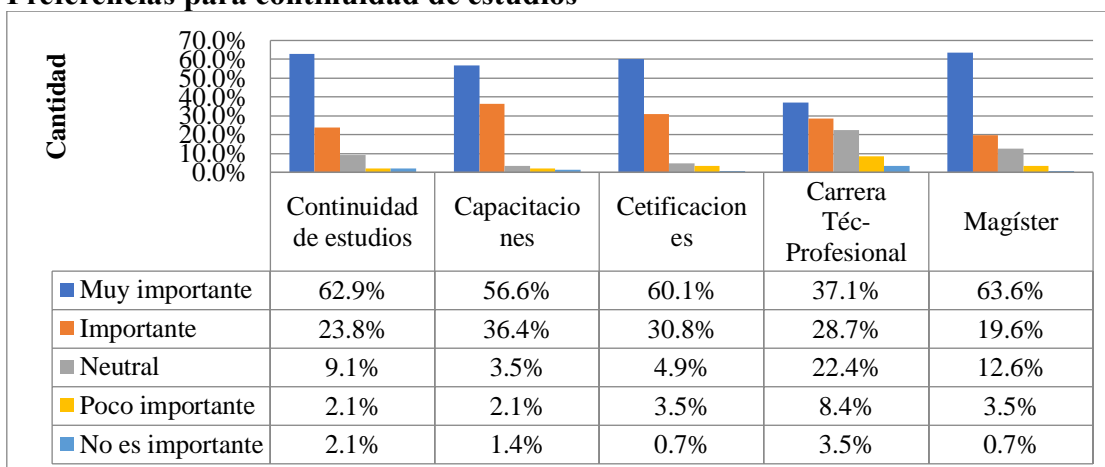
Preferencias para continuidad de estudios

Cantidad

70.0%
60.0%
50.0%
40.0%
30.0%
20.0%
10.0%
0.0%

| | Continuidad de estudios | Capacitaciones | Cetificaciones | Carrera Téc-Profesional | Magíster |
|---|---|---|---|---|---|
| Muy importante | 62.9% | 56.6% | 60.1% | 37.1% | 63.6% |
| Importante | 23.8% | 36.4% | 30.8% | 28.7% | 19.6% |
| Neutral | 9.1% | 3.5% | 4.9% | 22.4% | 12.6% |
| Poco importante | 2.1% | 2.1% | 3.5% | 8.4% | 3.5% |
| No es importante | 2.1% | 1.4% | 0.7% | 3.5% | 0.7% |